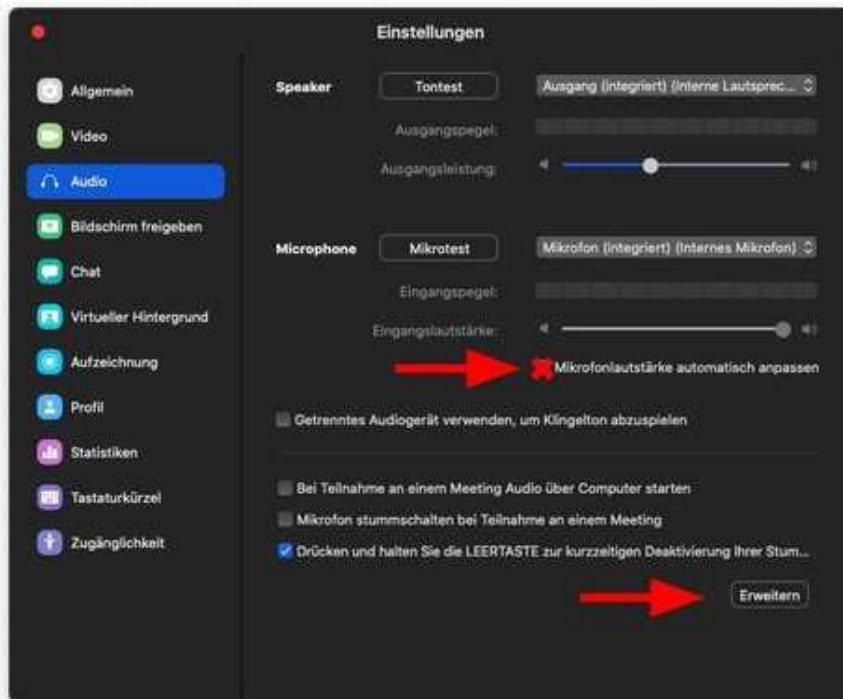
Einstellungen

Allgemein
Video
Audio
Bildschirm freigeben
Chat
Virtueller Hintergrund
Aufzeichnung
Profil
Statistiken
Tastaturkürzel
Zugänglichkeit

Speaker
Tontest
Ausgang (integriert) (Interne Lautsprec...
Ausgangspegel:
Ausgangsleistung:

Microphone
Mikrotest
Mikrofon (integriert) (Internes Mikrofon)
Eingangspegel:
Eingangslautstärke:

Mikrofonlautstärke automatisch anpassen

Getrenntes Audiogerät verwenden, um Klingelton abzuspielen

Bei Teilnahme an einem Meeting Audio über Computer starten
Mikrofon stummschalten bei Teilnahme an einem Meeting
Drücken und halten Sie die LEERTASTE zur kurzzeitigen Deaktivierung Ihrer Stum...

Erweitern